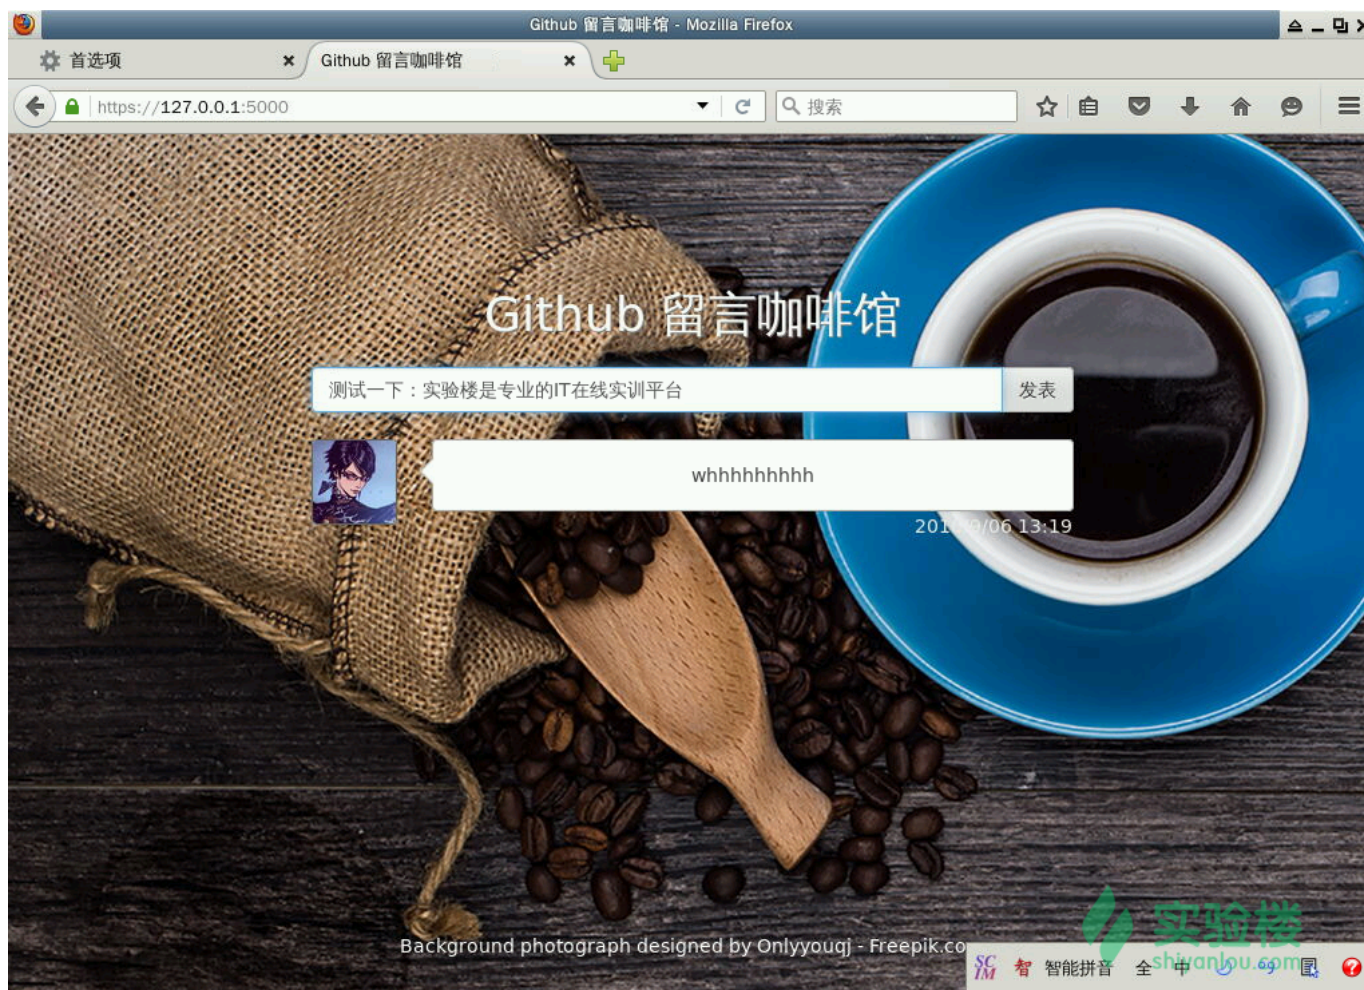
Github 留言咖啡馆 - Mozilla Firefox

首选项 ×
Github 留言咖啡馆 ×

https://127.0.0.1:5000

搜索

Github 留言咖啡馆

测试一下：实验楼是专业的IT在线实训平台

发表

whhhhhhhhh

201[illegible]/06 13:19

Background photograph designed by Onlyyouqj - Freepik.co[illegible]

智能拼音 全 中

实验楼
shiyanlou.com